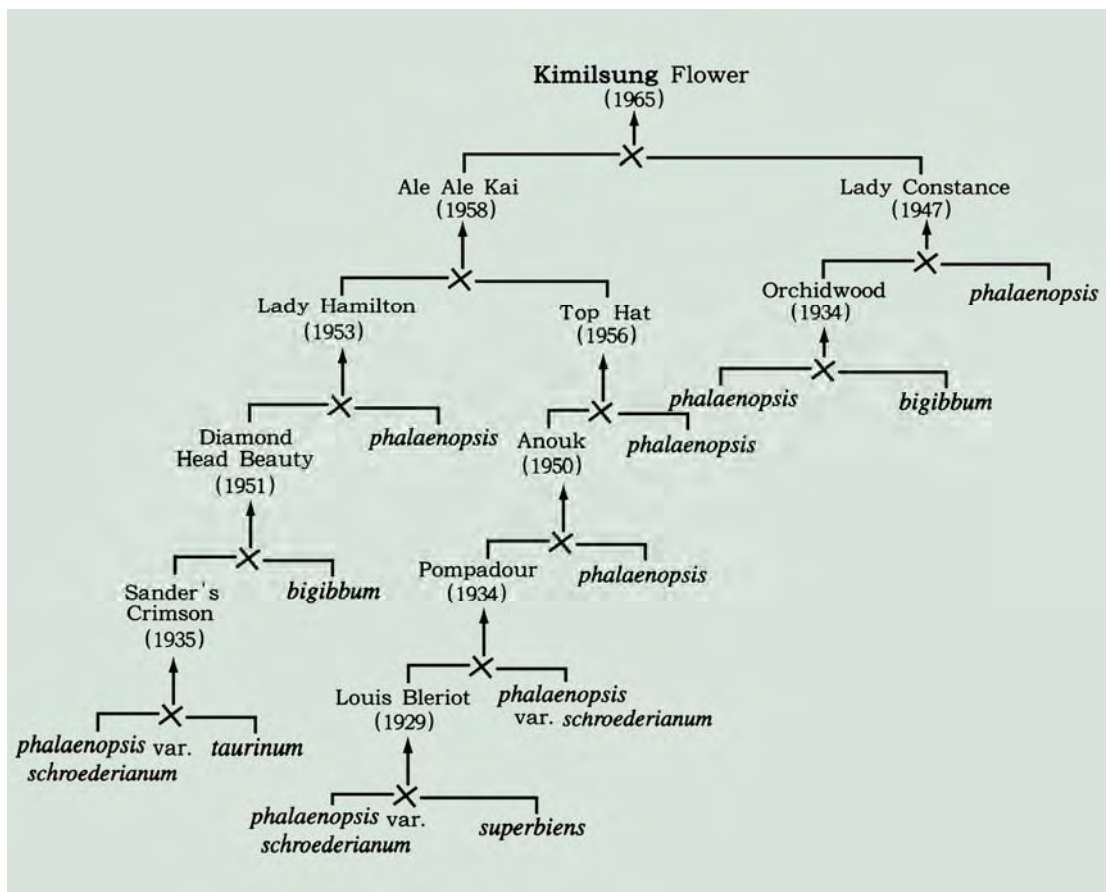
Kimilsung Flower
(1965)

Ale Ale Kai
(1958)

Lady Constance
(1947)

Orchidwood
(1934)

phalaenopsis

Lady Hamilton
(1953)

Top Hat
(1956)

phalaenopsis

bigibbum

Diamond Head Beauty
(1951)

phalaenopsis

Anouk
(1950)

phalaenopsis

Sander's Crimson
(1935)

bigibbum

Pompadour
(1934)

phalaenopsis

Louis Bleriot
(1929)

phalaenopsis var. schroederianum

phalaenopsis var. schroederianum

taurinum

phalaenopsis var. schroederianum

superbiens